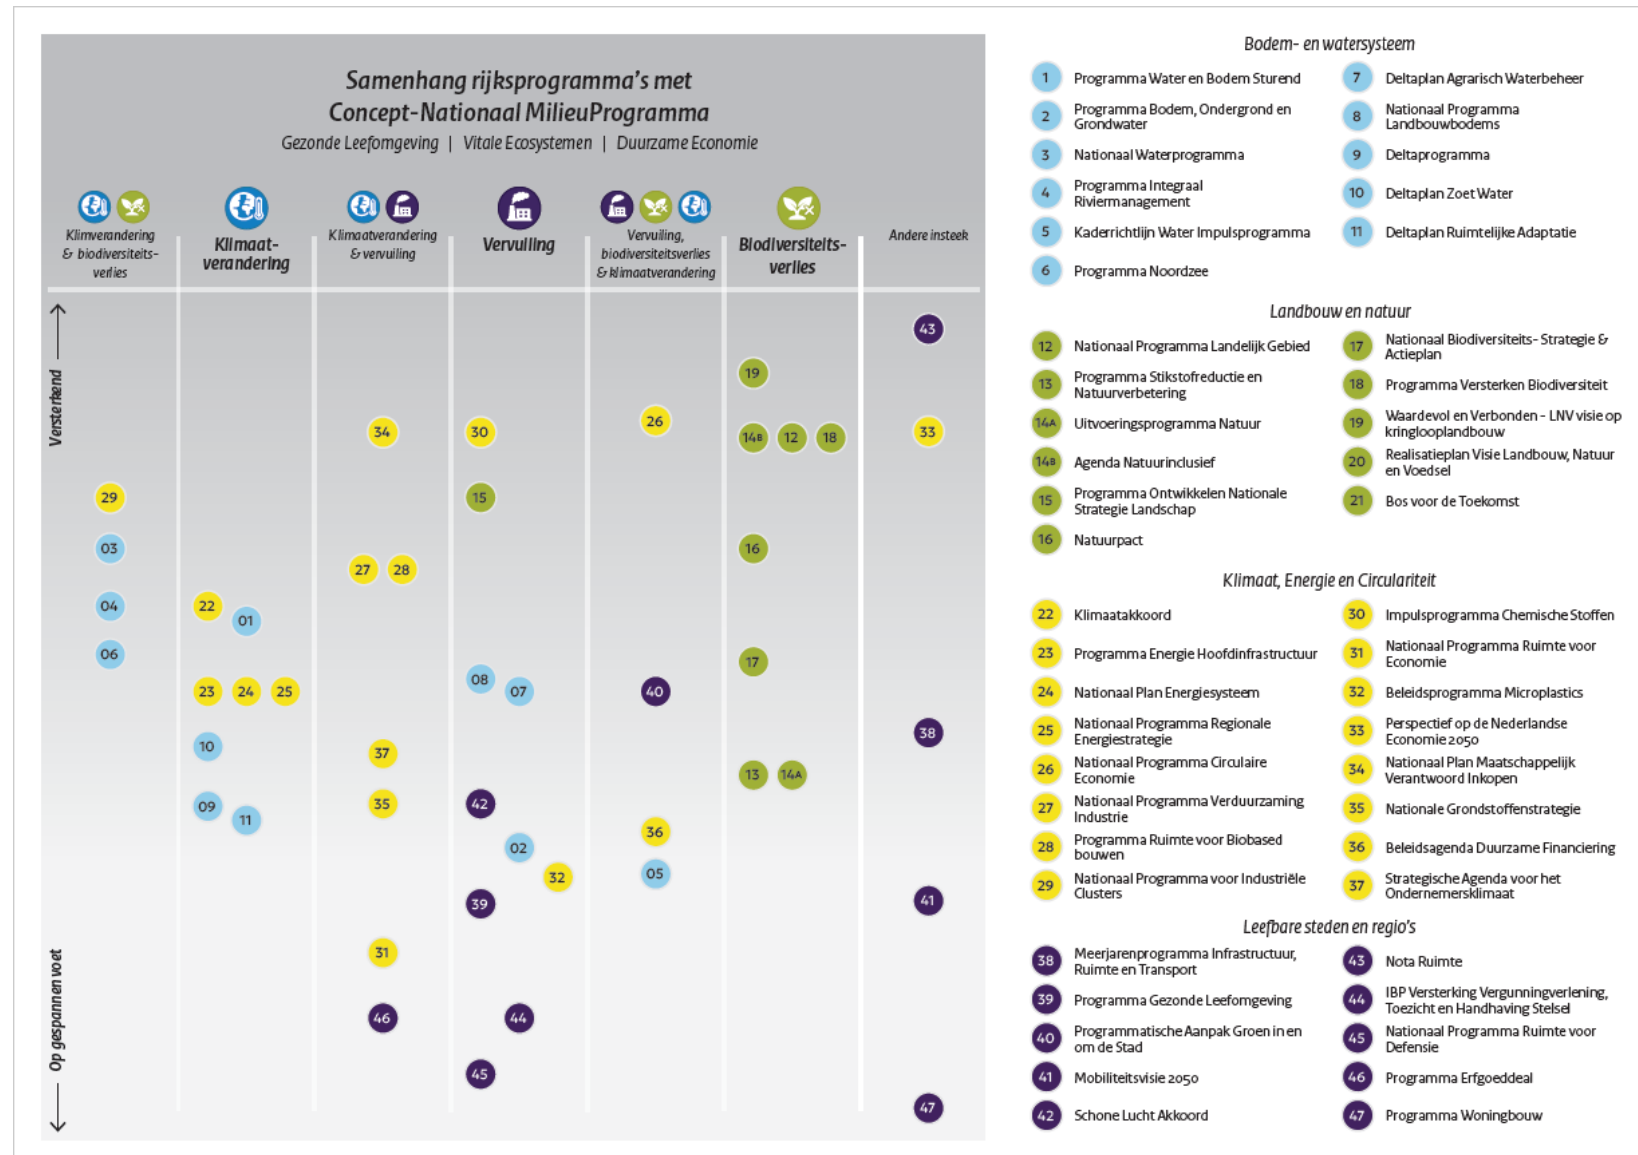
Samenhang rijksprogramma's met Concept-Nationaal MilieuProgramma

Gezonde Leefomgeving | Vitale Ecosystemen | Duurzame Economie

Klimverandering & biodiversiteits-verlies

Klimaat-verandering

Klimaatverandering & vervuiling

Vervuiling

Vervuiling, biodiversiteitsverlies & klimaatverandering

Biodiversiteits-verlies

Andere insteek

Versterkend

Op gespannen voet

43

19

34 30 26 14B 12 18 33

29 15

03 16

27 28

04 22 01

06 17

23 24 25 08 07 40

38

10 37

13 14A

09 11 35 42

36

02 32 05

39 41

31

46 44

45

47

Bodem- en watersysteem

1 Programma Water en Bodem Sturend
2 Programma Bodem, Ondergrond en Grondwater
3 Nationaal Waterprogramma
4 Programma Integraal Riviermanagement
5 Kaderrichtlijn Water Impulsprogramma
6 Programma Noordzee
7 Deltaplan Agrarisch Waterbeheer
8 Nationaal Programma Landbouwbodems
9 Deltaprogramma
10 Deltaplan Zoet Water
11 Deltaplan Ruimtelijke Adaptatie

Landbouw en natuur

12 Nationaal Programma Landelijk Gebied
13 Programma Stikstofreductie en Natuurverbetering
14A Uitvoeringsprogramma Natuur
14B Agenda Natuurinclusief
15 Programma Ontwikkelen Nationale Strategie Landschap
16 Natuurpact
17 Nationaal Biodiversiteits- Strategie & Actieplan
18 Programma Versterken Biodiversiteit
19 Waardevol en Verbonden - LNV visie op kringlooplandbouw
20 Realisatieplan Visie Landbouw, Natuur en Voedsel
21 Bos voor de Toekomst

Klimaat, Energie en Circulariteit

22 Klimaatakkoord
23 Programma Energie Hoofdinfrastructuur
24 Nationaal Plan Energiesysteem
25 Nationaal Programma Regionale Energiestrategie
26 Nationaal Programma Circulaire Economie
27 Nationaal Programma Verduurzaming Industrie
28 Programma Ruimte voor Biobased bouwen
29 Nationaal Programma voor Industriële Clusters
30 Impulsprogramma Chemische Stoffen
31 Nationaal Programma Ruimte voor Economie
32 Beleidsprogramma Microplastics
33 Perspectief op de Nederlandse Economie 2050
34 Nationaal Plan Maatschappelijk Verantwoord Inkopen
35 Nationale Grondstoffenstrategie
36 Beleidsagenda Duurzame Financiering
37 Strategische Agenda voor het Ondernemersklimaat

Leefbare steden en regio's

38 Meerjarenprogramma Infrastructuur, Ruimte en Transport
39 Programma Gezonde Leefomgeving
40 Programmatische Aanpak Groen in en om de Stad
41 Mobiliteitsvisie 2050
42 Schone Lucht Akkoord
43 Nota Ruimte
44 IBP Versterking Vergunningverlening, Toezicht en Handhaving Stelsel
45 Nationaal Programma Ruimte voor Defensie
46 Programma Erfgoeddeal
47 Programma Woningbouw